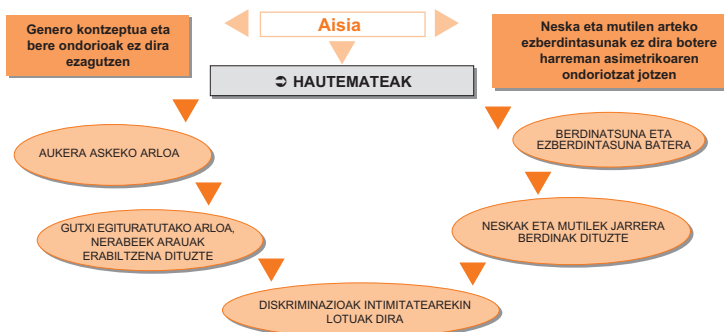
Aisia

Genero kontzeptua eta bere ondorioak ez dira ezagutzen

Neska eta mutilen arteko ezberdintasunak ez dira botere harreman asimetrikoaren ondoriotzat jotzen

➲ HAUTEMATEAK

AUKERA ASKEKO ARLOA

GUTXI EGITURATUTAKO ARLOA, NERABEEK ARAUAK ERABILTZENA DITUZTE

DISKRIMINAZIOAK INTIMITATEAREKIN LOTUAK DIRA

BERDINATSUNA ETA EZBERDINTASUNA BATERA

NESKAK ETA MUTILEK JARRERA BERDINAK DITUZTE